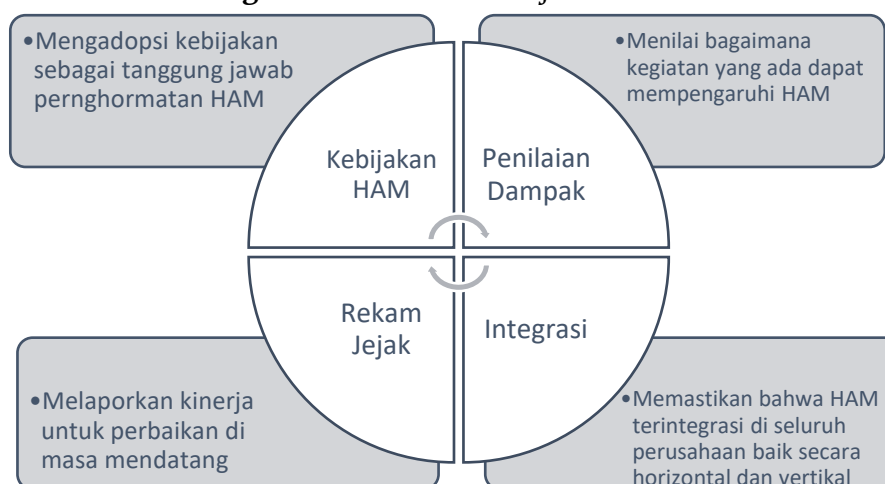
•Mengadopsi kebijakan sebagai tanggung jawab pernghormatan HAM

•Menilai bagaimana kegiatan yang ada dapat mempengaruhi HAM

Kebijakan HAM

Penilaian Dampak

Rekam Jejak

Integrasi

•Melaporkan kinerja untuk perbaikan di masa mendatang

•Memastikan bahwa HAM terintegrasi di seluruh perusahaan baik secara horizontal dan vertikal